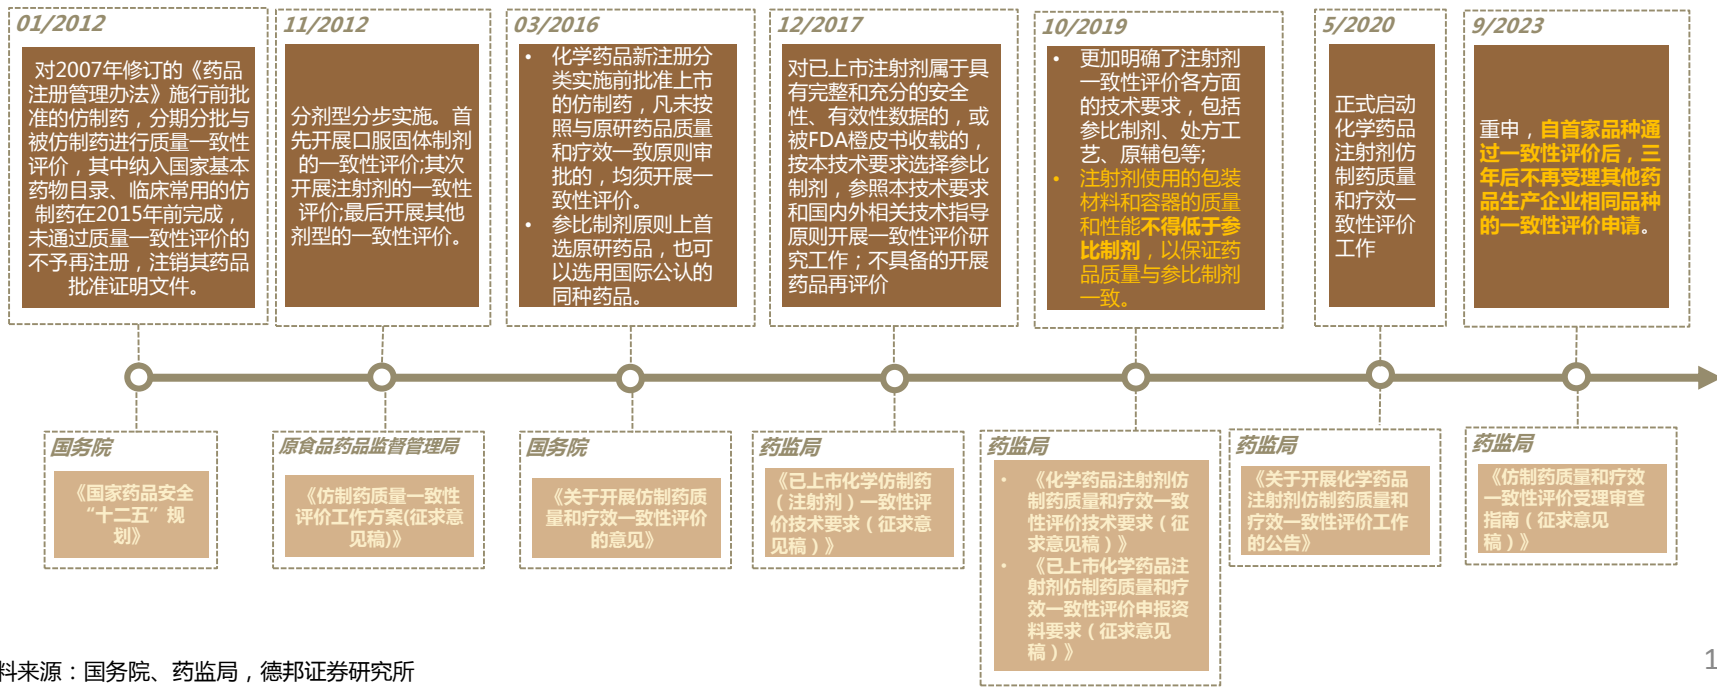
01/2012

对2007年修订的《药品注册管理办法》施行前批准的仿制药，分期分批与被仿制药进行质量一致性评价，其中纳入国家基本药物目录、临床常用的仿制药在2015年前完成，未通过质量一致性评价的不予再注册，注销其药品批准证明文件。

11/2012

分剂型分步实施。首先开展口服固体制剂的一致性评价;其次开展注射剂的一致性评价;最后开展其他剂型的一致性评价。

03/2016

• 化学药品新注册分类实施前批准上市的仿制药，凡未按照与原研药品质量和疗效一致原则审批的，均须开展一致性评价。
• 参比制剂原则上首选原研药品，也可以选用国际公认的同种药品。

12/2017

对已上市注射剂属于具有完整和充分的安全性、有效性数据的，或被FDA橙皮书收载的，按本技术要求选择参比制剂，参照本技术要求和国内外相关技术指导原则开展一致性评价研究工作；不具备的开展药品再评价

10/2019

• 更加明确了注射剂一致性评价各方面的技术要求，包括参比制剂、处方工艺、原辅包等;
• 注射剂使用的包装材料和容器的质量和性能不得低于参比制剂，以保证药品质量与参比制剂一致。

5/2020

正式启动化学药品注射剂仿制药质量和疗效一致性评价工作

9/2023

重申，自首家品种通过一致性评价后，三年后不再受理其他药品生产企业相同品种的一致性评价申请。

国务院

《国家药品安全"十二五"规划》

原食品药品监督管理局

《仿制药质量一致性评价工作方案(征求意见稿)》

国务院

《关于开展仿制药质量和疗效一致性评价的意见》

药监局

《已上市化学仿制药（注射剂）一致性评价技术要求（征求意见稿）》

药监局

• 《化学药品注射剂仿制药质量和疗效一致性评价技术要求（征求意见稿）》
• 《已上市化学药品注射剂仿制药质量和疗效一致性评价申报资料要求（征求意见稿）》

药监局

《关于开展化学药品注射剂仿制药质量和疗效一致性评价工作的公告》

药监局

《仿制药质量和疗效一致性评价受理审查指南（征求意见稿）》

料来源：国务院、药监局，德邦证券研究所

1